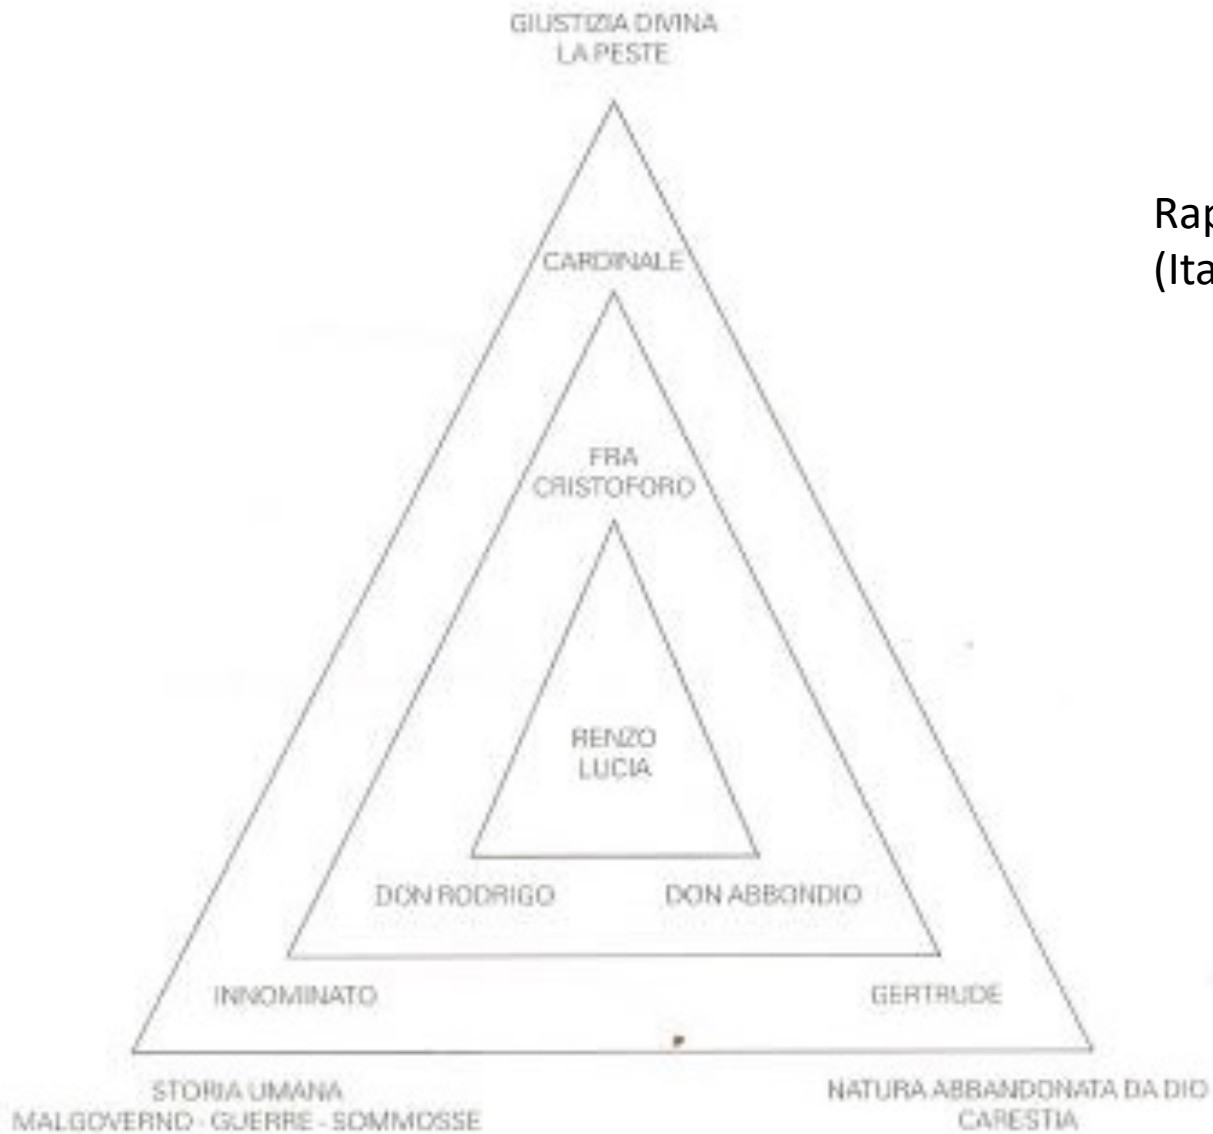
GIUSTIZIA DIVINA
LA PESTE

Rap
(Ita

CARDINALE

FRA
CRISTOFORO

RENZO
LUCIA

DON RODRIGO

DON ABBONDIO

INNOMINATO

GERTRUDE

STORIA UMANA
MALGOVERNO - GUERRE - SOMMOSSE

NATURA ABBANDONATA DA DIO
CARESTIA